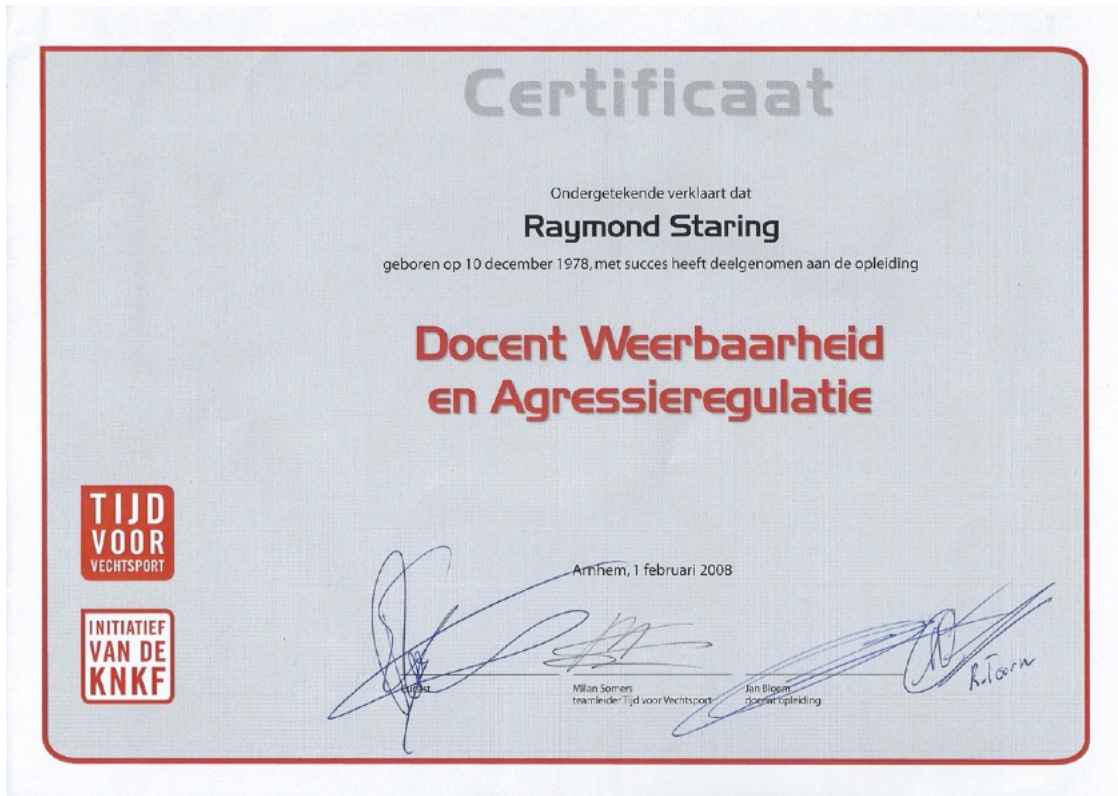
Certificaat

Ondergetekende verklaart dat

Raymond Staring

geboren op 10 december 1978, met succes heeft deelgenomen aan de opleiding

Docent Weerbaarheid en Agressieregulatie

TIJD VOOR VECHTSPORT

INITIATIEF VAN DE KNKF

Arnhem, 1 februari 2008

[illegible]ist

Milan Somers
teamleider Tijd voor Vechtsport

Jan Bloem
docent opleiding

R. Toorn